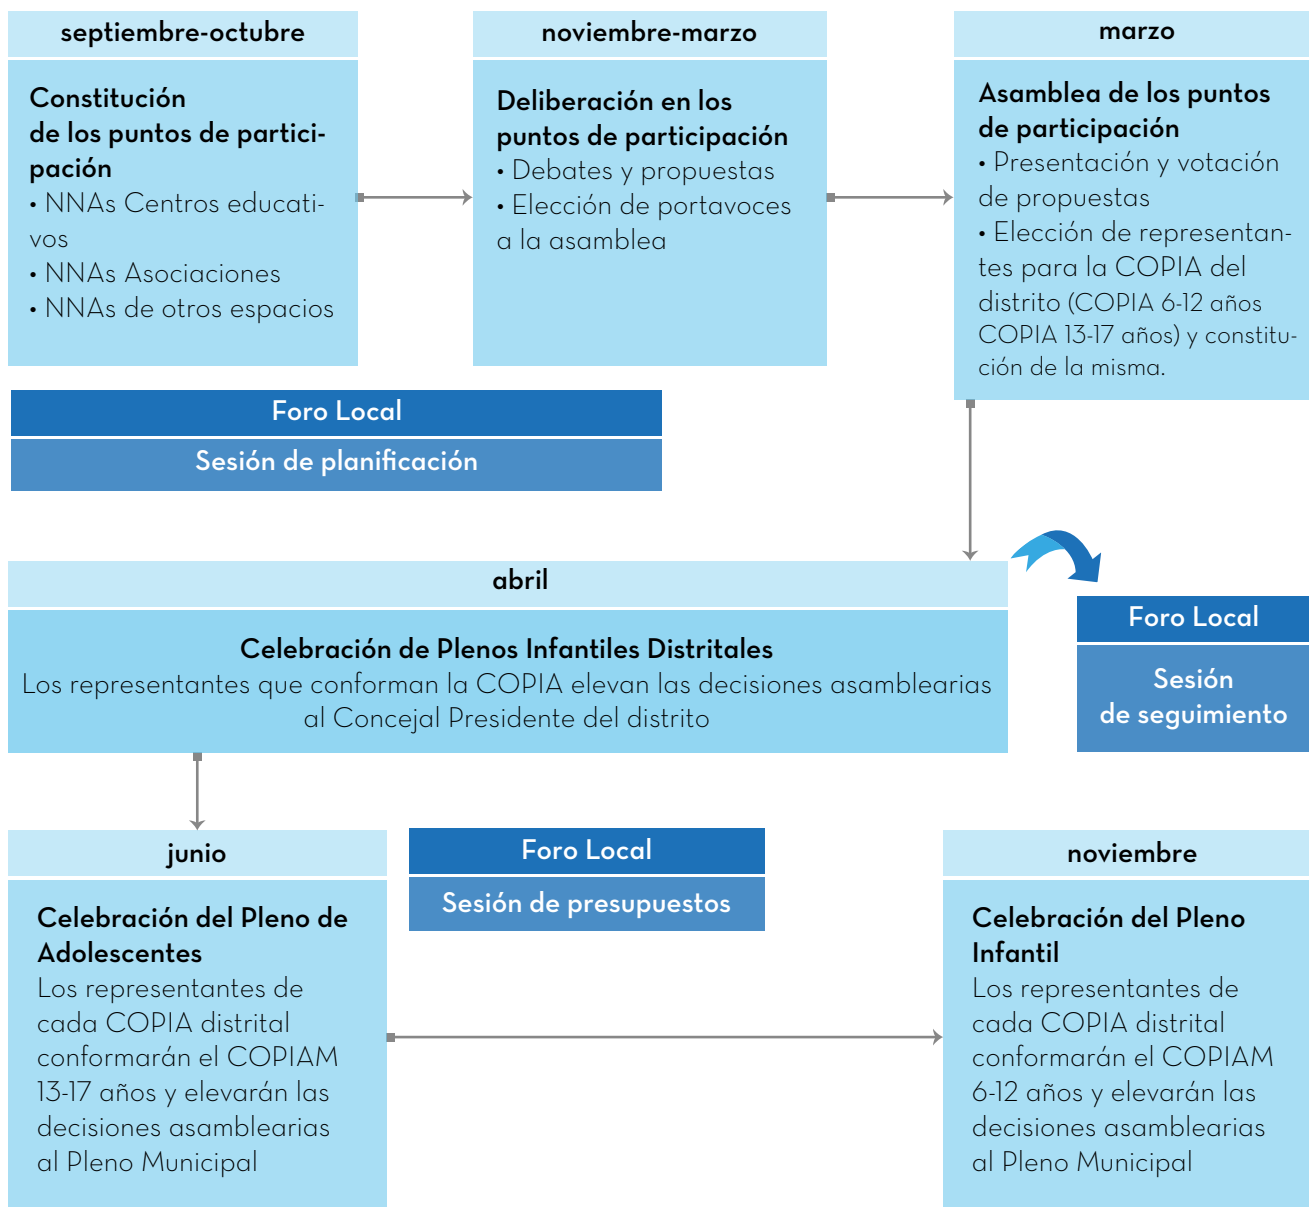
septiembre-octubre

Constitución de los puntos de participación
• NNAs Centros educativos
• NNAs Asociaciones
• NNAs de otros espacios

noviembre-marzo

Deliberación en los puntos de participación
• Debates y propuestas
• Elección de portavoces a la asamblea

marzo

Asamblea de los puntos de participación
• Presentación y votación de propuestas
• Elección de representantes para la COPIA del distrito (COPIA 6-12 años COPIA 13-17 años) y constitución de la misma.

Foro Local
Sesión de planificación

abril

Celebración de Plenos Infantiles Distritales
Los representantes que conforman la COPIA elevan las decisiones asamblearias al Concejal Presidente del distrito

Foro Local
Sesión de seguimiento

junio

Celebración del Pleno de Adolescentes
Los representantes de cada COPIA distrital conformarán el COPIAM 13-17 años y elevarán las decisiones asamblearias al Pleno Municipal

Foro Local
Sesión de presupuestos

noviembre

Celebración del Pleno Infantil
Los representantes de cada COPIA distrital conformarán el COPIAM 6-12 años y elevarán las decisiones asamblearias al Pleno Municipal